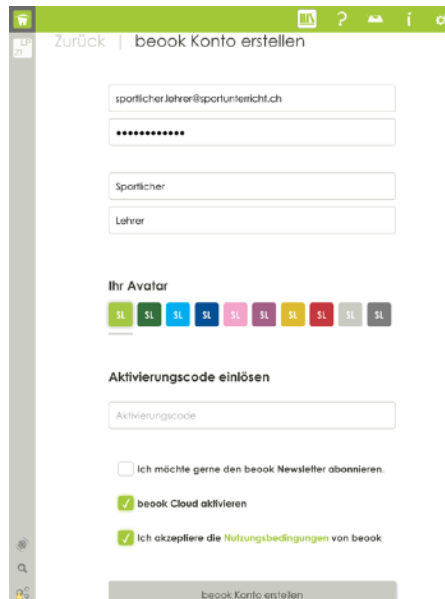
Zurück | beook Konto erstellen

sportlicher.lehrer@sportunterricht.ch

••••••••••••

Sportlicher

Lehrer

Ihr Avatar

SL SL SL SL SL SL SL SL SL SL

Aktivierungscode einlösen

Aktivierungscode

Ich möchte gerne den beook Newsletter abonnieren.

beook Cloud aktivieren

Ich akzeptiere die Nutzungsbedingungen von beook

beook Konto erstellen